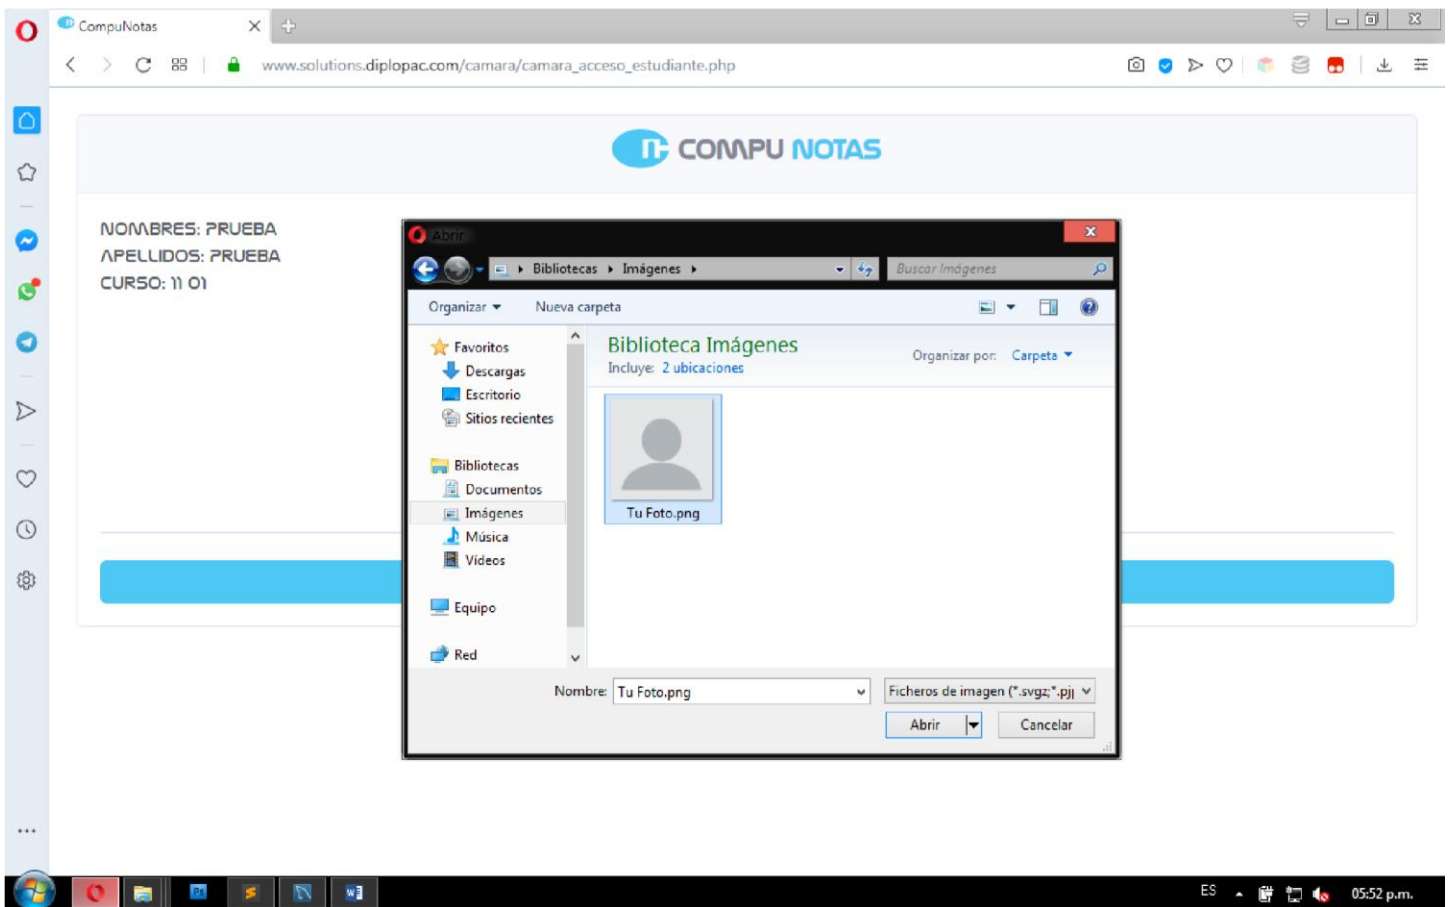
CompuNotas

www.solutions.diplopac.com/camara/camara_acceso_estudiante.php

COMPU NOTAS

NOMBRES: PRUEBA
APELLIDOS: PRUEBA
CURSO: 11 01

Abrir

Bibliotecas ▸ Imágenes ▸

Buscar Imágenes

Organizar ▾ Nueva carpeta

Favoritos
Descargas
Escritorio
Sitios recientes

Bibliotecas
Documentos
Imágenes
Música
Vídeos

Equipo

Red

Biblioteca Imágenes
Incluye: 2 ubicaciones

Organizar por: Carpeta ▾

Tu Foto.png

Nombre: Tu Foto.png

Ficheros de imagen (*.svgz;*.pj

Abrir

Cancelar

ES

05:52 p.m.